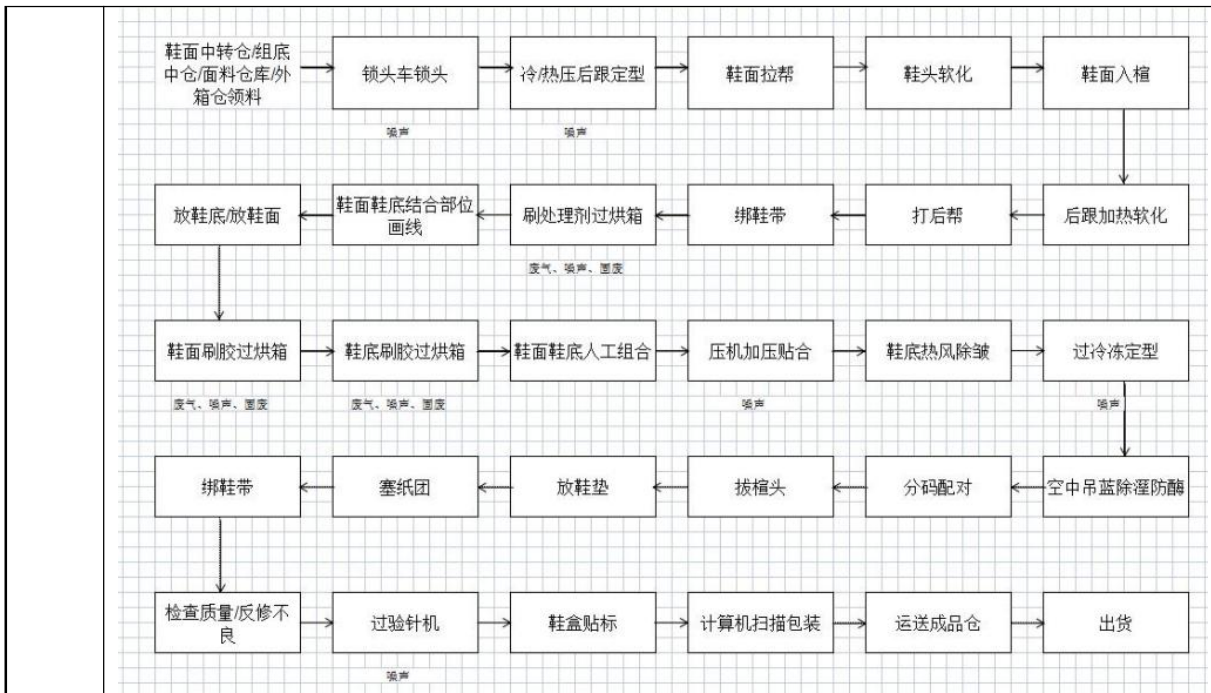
鞋面中转仓/组底中仓/面料仓库/外箱仓领料

锁头车锁头

噪声

冷/热压后跟定型

噪声

鞋面拉帮

鞋头软化

鞋面入楦

后跟加热软化

打后帮

绑鞋带

刷处理剂过烘箱

废气、噪声、固废

鞋面鞋底结合部位画线

放鞋底/放鞋面

鞋面刷胶过烘箱

废气、噪声、固废

鞋底刷胶过烘箱

废气、噪声、固废

鞋面鞋底人工组合

压机加压贴合

噪声

鞋底热风除皱

过冷冻定型

噪声

空中吊蓝除湿防霉

分码配对

拔楦头

放鞋垫

塞纸团

绑鞋带

检查质量/反修不良

过验针机

噪声

鞋盒贴标

计算机扫描包装

运送成品仓

出货